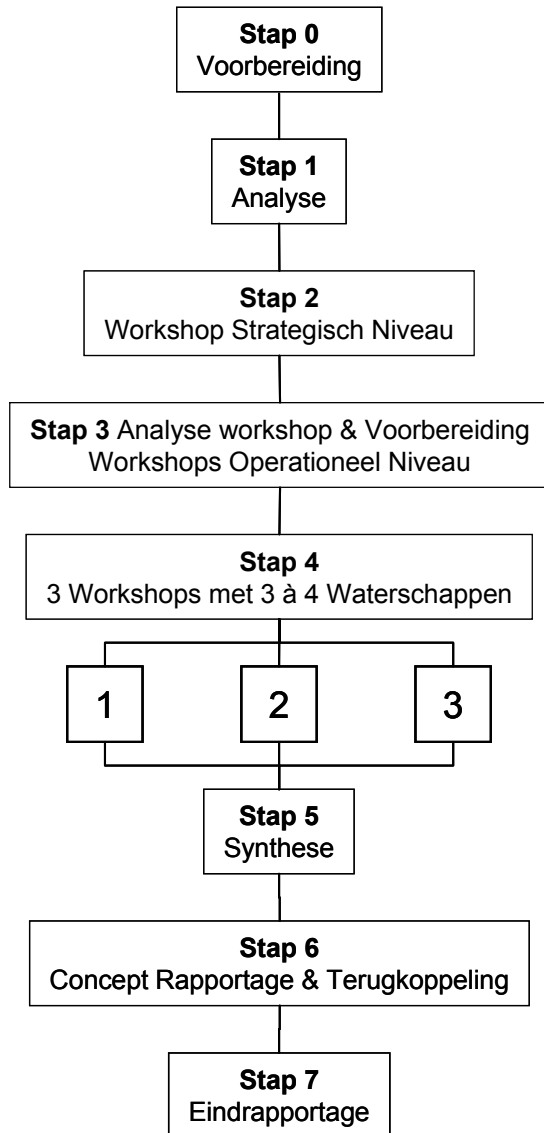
**Stap 0**
Voorbereiding

**Stap 1**
Analyse

**Stap 2**
Workshop Strategisch Niveau

**Stap 3** Analyse workshop & Voorbereiding Workshops Operationeel Niveau

**Stap 4**
3 Workshops met 3 à 4 Waterschappen

1

2

3

**Stap 5**
Synthese

**Stap 6**
Concept Rapportage & Terugkoppeling

**Stap 7**
Eindrapportage